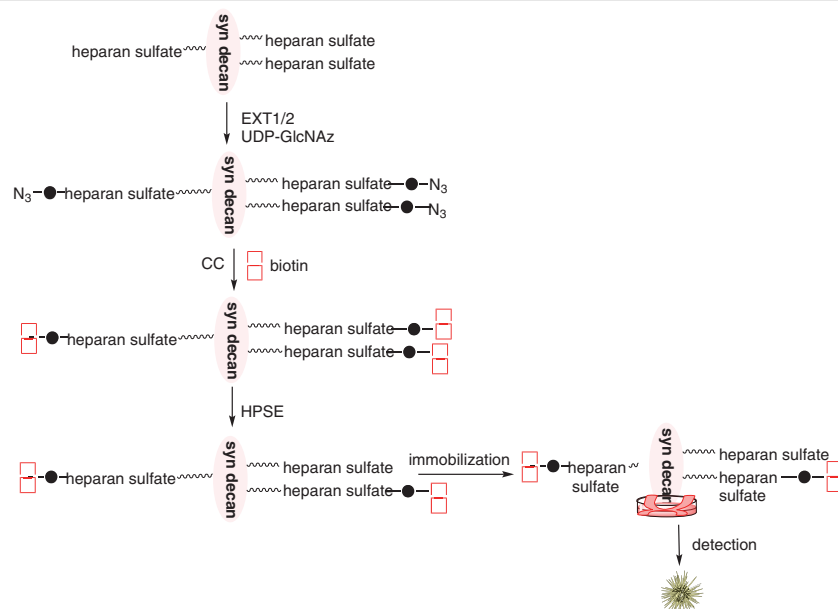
syn decan
heparan sulfate
heparan sulfate
heparan sulfate

EXT1/2
UDP-GlcNAz

syn decan
$N_3$ heparan sulfate
heparan sulfate $N_3$
heparan sulfate $N_3$

CC
biotin

syn decan
heparan sulfate
heparan sulfate
heparan sulfate

HPSE

syn decan
heparan sulfate
heparan sulfate
heparan sulfate

immobilization

heparan sulfate
syn decan
heparan sulfate
heparan sulfate

detection